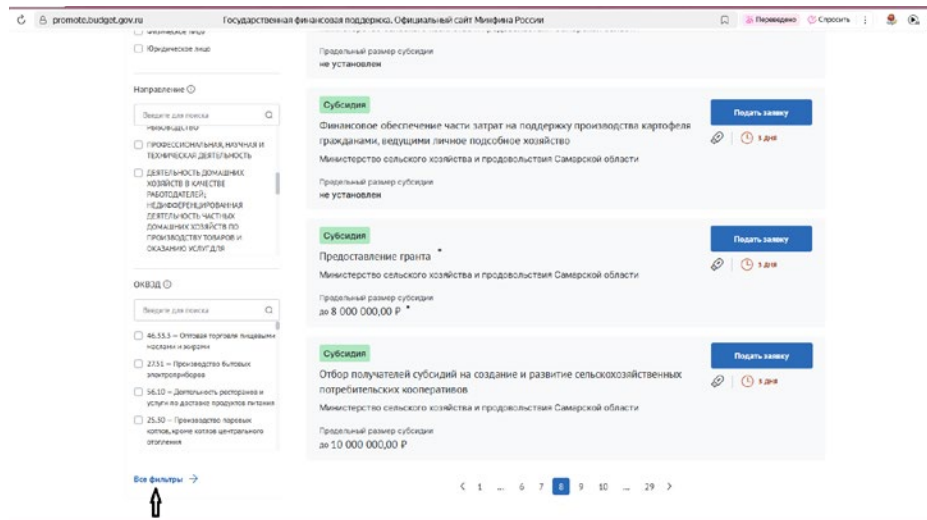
promote.budget.gov.ru Государственная финансовая поддержка. Официальный сайт Минфина России
Переведено Спросить

Физическое лицо
Юридическое лицо

Направление

Введите для поиска
РУКОВОДСТВО
ПРОФЕССИОНАЛЬНАЯ, НАУЧНАЯ И ТЕХНИЧЕСКАЯ ДЕЯТЕЛЬНОСТЬ
ДЕЯТЕЛЬНОСТЬ ДОМАШНИХ ХОЗЯЙСТВ В КАЧЕСТВЕ РАБОТОДАТЕЛЕЙ; НЕДИФФЕРЕНЦИРОВАННАЯ ДЕЯТЕЛЬНОСТЬ ЧАСТНЫХ ДОМАШНИХ ХОЗЯЙСТВ ПО ПРОИЗВОДСТВУ ТОВАРОВ И ОКАЗАНИЮ УСЛУГ ДЛЯ

ОКВЭД

Введите для поиска
46.33.3 — Оптовая торговля пищевыми маслами и жирами
27.51 — Производство бытовых электроприборов
56.10 — Деятельность ресторанов и услуги по доставке продуктов питания
25.30 — Производство паровых котлов, кроме котлов центрального отопления

Все фильтры

Предельный размер субсидии
не установлен

Субсидия
Финансовое обеспечение части затрат на поддержку производства картофеля гражданами, ведущими личное подсобное хозяйство
Министерство сельского хозяйства и продовольствия Самарской области
Предельный размер субсидии
не установлен
Подать заявку
3 дня

Субсидия
Предоставление гранта
Министерство сельского хозяйства и продовольствия Самарской области
Предельный размер субсидии
до 8 000 000,00 ₽
Подать заявку
3 дня

Субсидия
Отбор получателей субсидий на создание и развитие сельскохозяйственных потребительских кооперативов
Министерство сельского хозяйства и продовольствия Самарской области
Предельный размер субсидии
до 10 000 000,00 ₽
Подать заявку
3 дня

1 ... 6 7 8 9 10 ... 29